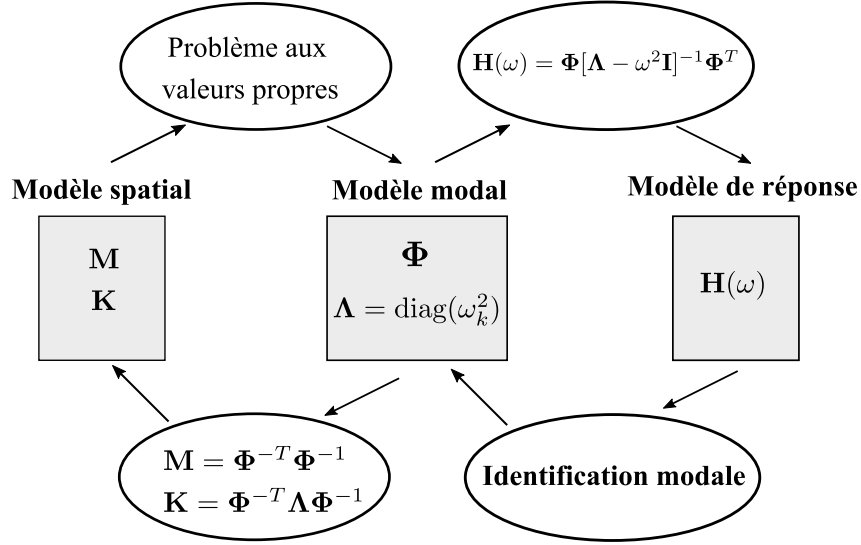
Problème aux valeurs propres

$\mathbf{H}(\omega) = \mathbf{\Phi}[\mathbf{\Lambda} - \omega^2\mathbf{I}]^{-1}\mathbf{\Phi}^T$

**Modèle spatial**

**Modèle modal**

**Modèle de réponse**

$\mathbf{M}$
$\mathbf{K}$

$\mathbf{\Phi}$
$\mathbf{\Lambda} = \mathrm{diag}(\omega_k^2)$

$\mathbf{H}(\omega)$

$\mathbf{M} = \mathbf{\Phi}^{-T}\mathbf{\Phi}^{-1}$
$\mathbf{K} = \mathbf{\Phi}^{-T}\mathbf{\Lambda}\mathbf{\Phi}^{-1}$

**Identification modale**